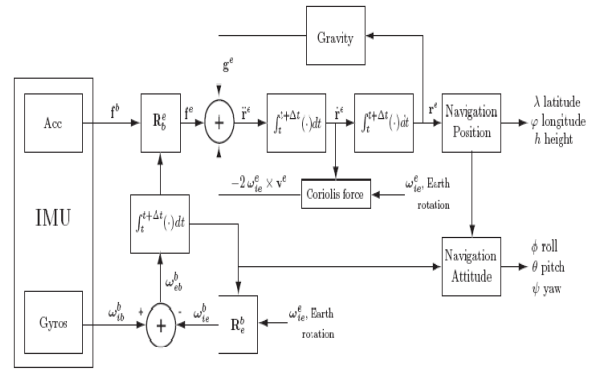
Gravity

$g^e$

Acc

$f^b$

$R_b^e$

$f^e$

$+$

$\ddot{r}^e$

$\int_t^{t+\Delta t}(\cdot)dt$

$\dot{r}^e$

$\int_t^{t+\Delta t}(\cdot)dt$

$r^e$

Navigation Position

$\lambda$ latitude
$\varphi$ longitude
$h$ height

IMU

$-2\,\omega_{ie}^e \times v^e$

Coriolis force

$\omega_{ie}^e$, Earth rotation

$\int_t^{t+\Delta t}(\cdot)dt$

$\omega_{eb}^b$

Navigation Attitude

$\phi$ roll
$\theta$ pitch
$\psi$ yaw

Gyros

$\omega_{ib}^b$

$+$

$+$

$-$

$\omega_{ie}^b$

$R_e^b$

$\omega_{ie}^e$, Earth rotation